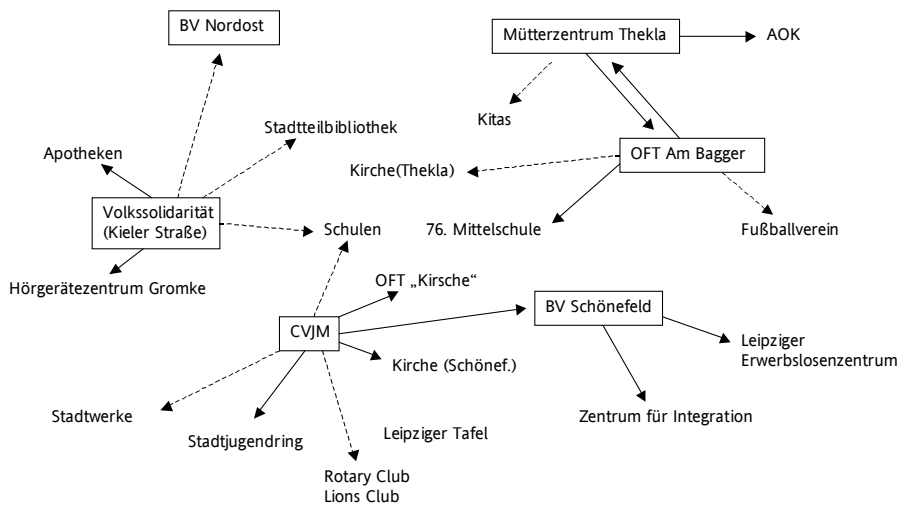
BV Nordost

Mütterzentrum Thekla

AOK

Kitas

Stadtteilbibliothek

Apotheken

OFT Am Bagger

Kirche(Thekla)

Volkssolidarität (Kieler Straße)

Schulen

76. Mittelschule

Fußballverein

Hörgerätezentrum Gromke

OFT „Kirsche“

BV Schönefeld

CVJM

Leipziger Erwerbslosenzentrum

Kirche (Schönef.)

Zentrum für Integration

Stadtwerke

Stadtjugendring

Leipziger Tafel

Rotary Club
Lions Club